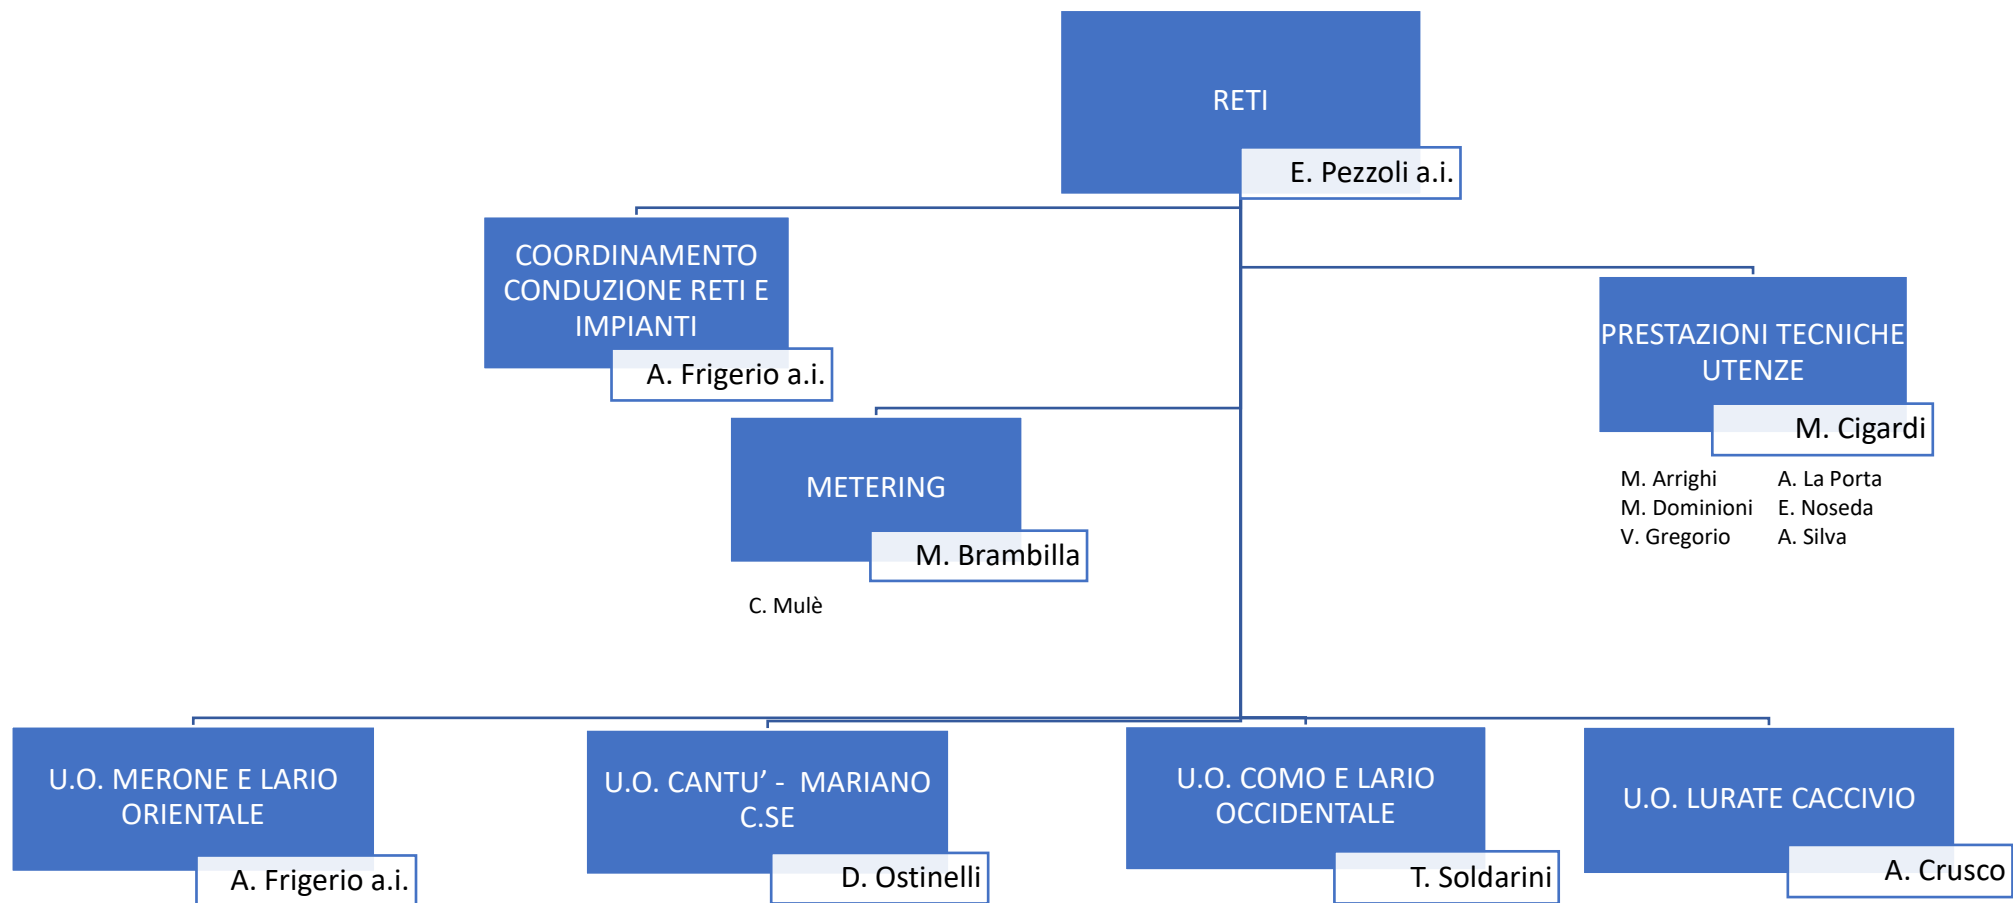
RETI

E. Pezzoli a.i.

COORDINAMENTO CONDUZIONE RETI E IMPIANTI

A. Frigerio a.i.

PRESTAZIONI TECNICHE UTENZE

M. Cigardi

M. Arrighi
M. Dominioni
V. Gregorio

A. La Porta
E. Noseda
A. Silva

METERING

M. Brambilla

C. Mulè

U.O. MERONE E LARIO ORIENTALE

A. Frigerio a.i.

U.O. CANTU' - MARIANO C.SE

D. Ostinelli

U.O. COMO E LARIO OCCIDENTALE

T. Soldarini

U.O. LURATE CACCIVIO

A. Crusco